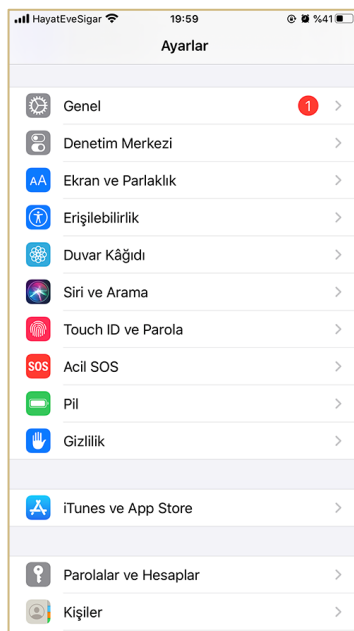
HayatEveSigar 19:59 %41

Ayarlar

Genel 1
Denetim Merkezi
AA Ekran ve Parlaklık
Erişilebilirlik
Duvar Kâğıdı
Siri ve Arama
Touch ID ve Parola
SOS Acil SOS
Pil
Gizlilik

iTunes ve App Store

Parolalar ve Hesaplar
Kişiler